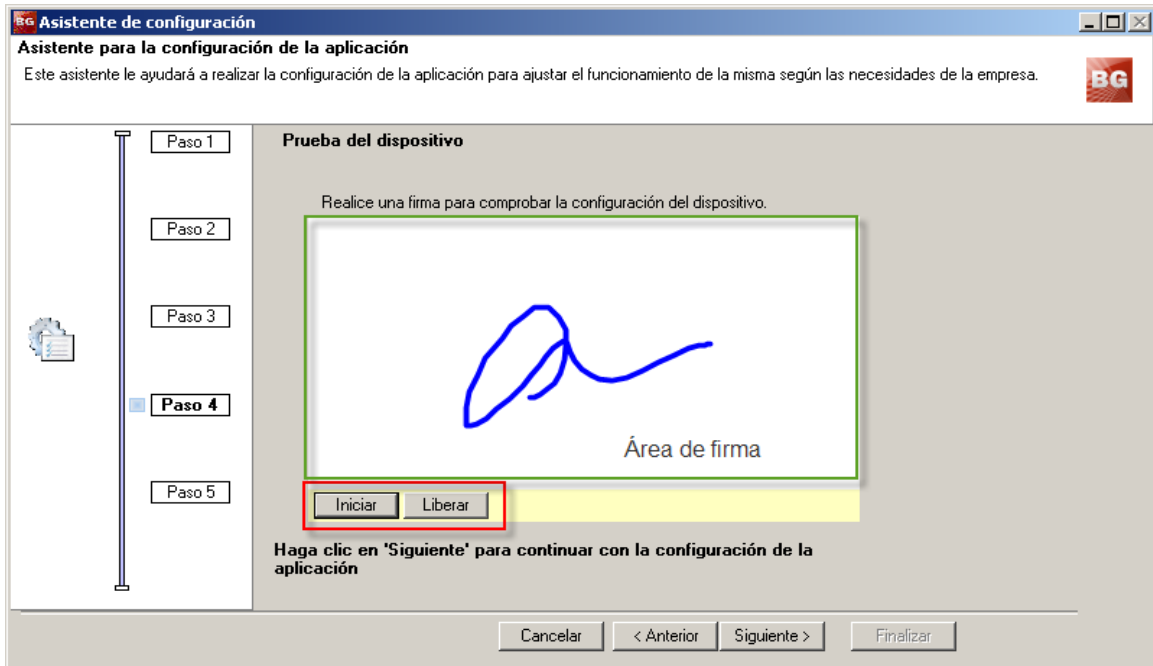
BG Asistente de configuración

Asistente para la configuración de la aplicación

Este asistente le ayudará a realizar la configuración de la aplicación para ajustar el funcionamiento de la misma según las necesidades de la empresa.

BG

Paso 1

Paso 2

Paso 3

Paso 4

Paso 5

Prueba del dispositivo

Realice una firma para comprobar la configuración del dispositivo.

Área de firma

Iniciar

Liberar

Haga clic en 'Siguiente' para continuar con la configuración de la aplicación

Cancelar

< Anterior

Siguiente >

Finalizar